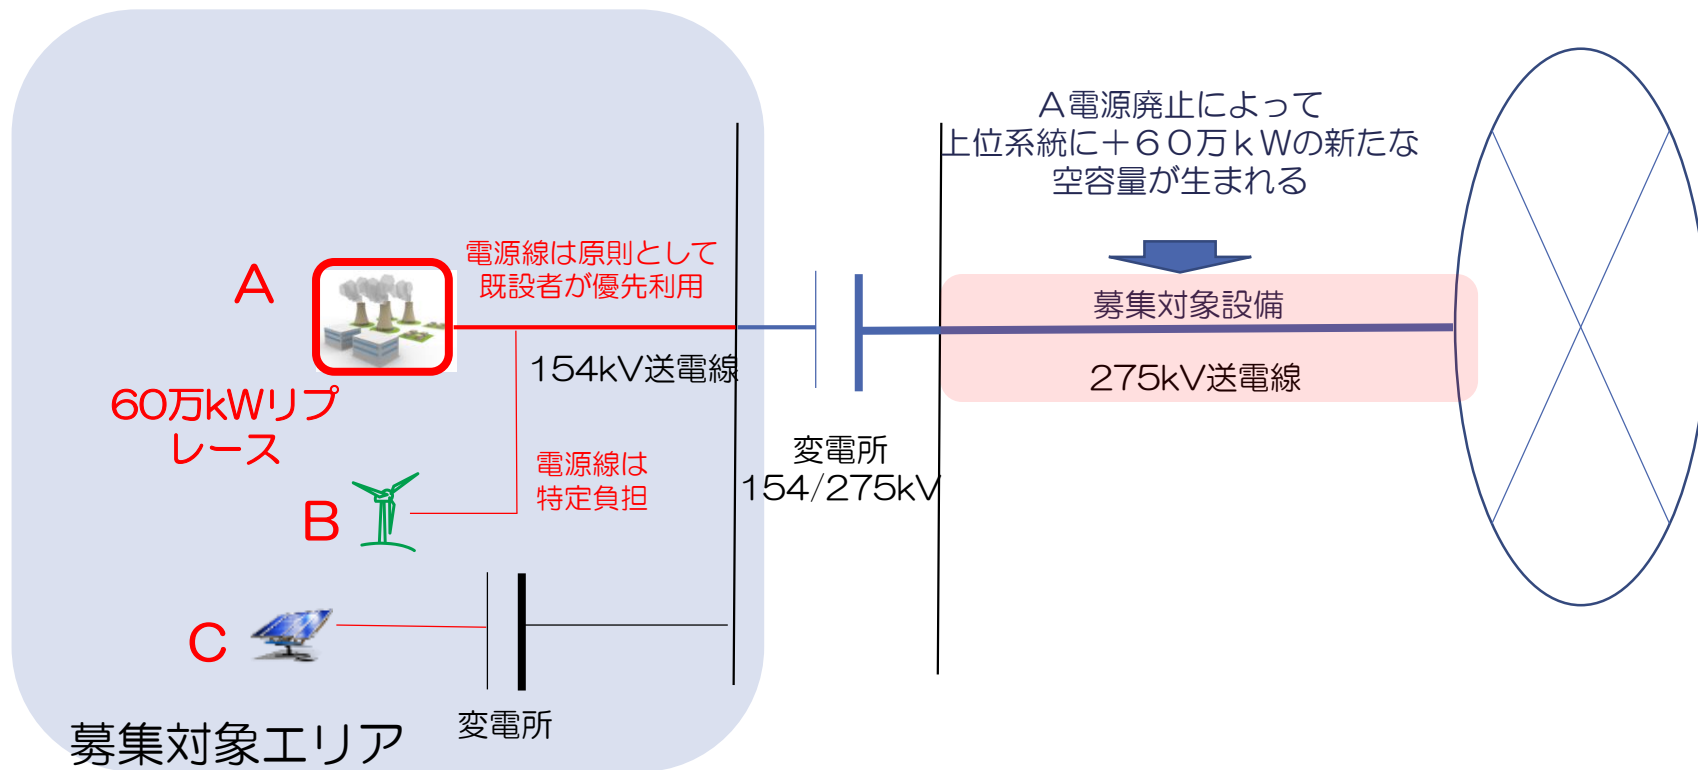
A電源廃止によって
上位系統に＋６０万ｋＷの新たな
空容量が生まれる

A

電源線は原則として
既設者が優先利用

募集対象設備

154kV送電線

275kV送電線

60万kWリプレース

変電所
154/275kV

B

電源線は
特定負担

C

募集対象エリア

変電所